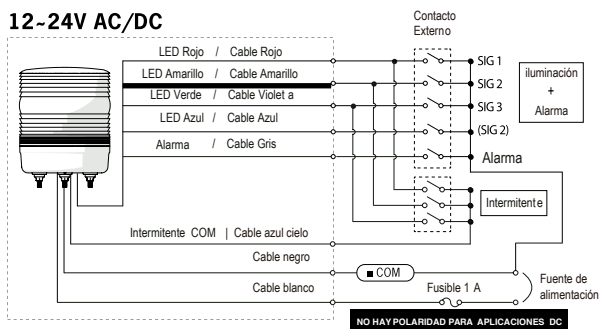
12~24V AC/DC

Contacto Externo

LED Rojo / Cable Rojo

LED Amarillo / Cable Amarillo

LED Verde / Cable Violet a

LED Azul / Cable Azul

Alarma / Cable Gris

SIG 1

SIG 2

SIG 3

(SIG 2)

Alarma

iluminación + Alarma

Intermitente

Intermitente COM | Cable azul cielo

Cable negro

COM

Cable blanco

Fusible 1 A

Fuente de alimentación

NO HAY POLARIDAD PARA APLICACIONES DC